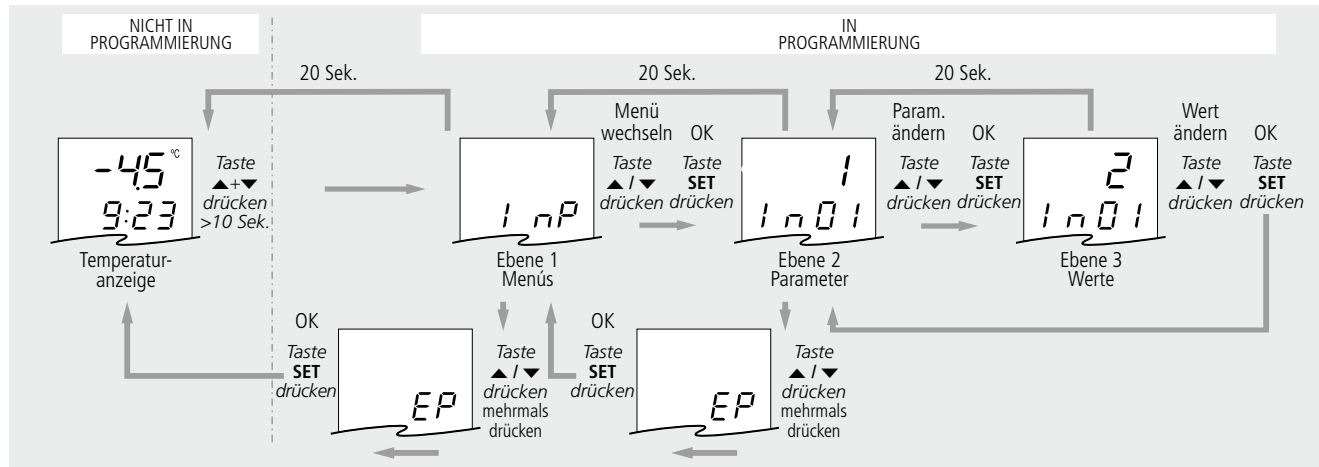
NICHT IN PROGRAMMIERUNG

IN PROGRAMMIERUNG

20 Sek.

20 Sek.

20 Sek.

-4.5 °C
9:23

Taste ▲+▼ drücken >10 Sek.

Temperaturanzeige

Menü wechseln

OK

InP

Taste ▲ / ▼ drücken

Taste SET drücken

Ebene 1 Menüs

Param. ändern

OK

1
In01

Taste ▲ / ▼ drücken

Taste SET drücken

Ebene 2 Parameter

Wert ändern

OK

2
In01

Taste ▲ / ▼ drücken

Taste SET drücken

Ebene 3 Werte

OK

Taste SET drücken

EP

Taste ▲ / ▼ drücken mehrmals drücken

OK

Taste SET drücken

EP

Taste ▲ / ▼ drücken mehrmals drücken